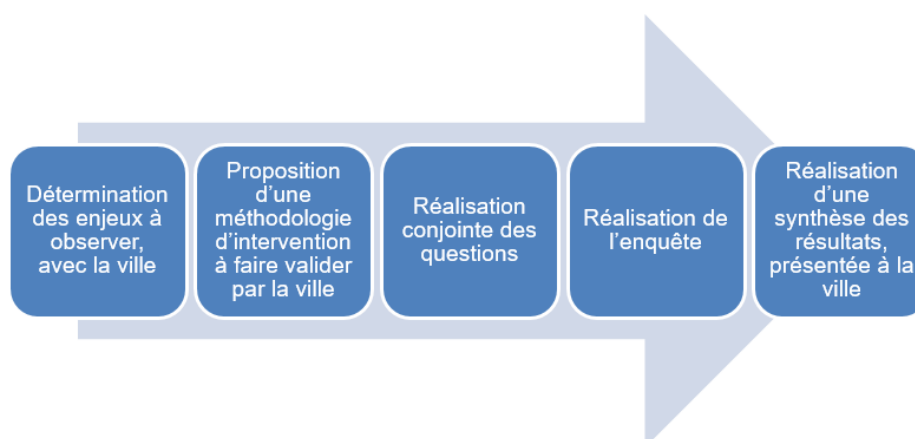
Détermination des enjeux à observer, avec la ville

Proposition d'une méthodologie d'intervention à faire valider par la ville

Réalisation conjointe des questions

Réalisation de l'enquête

Réalisation d'une synthèse des résultats, présentée à la ville